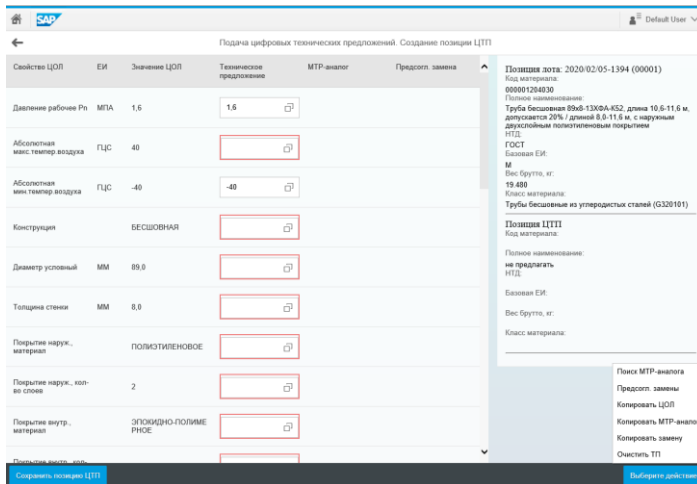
SAP

Default User

Подача цифровых технических предложений. Создание позиции ЦТП

| Свойство ЦОЛ | ЕИ | Значение ЦОЛ | Техническое предложение | МТР-аналог | Предсогл. замена |
|---|---|---|---|---|---|
| Давление рабочее Рп | МПА | 1,6 | 1,6 | | |
| Абсолютная макс.темпер.воздуха | ГЦС | 40 | | | |
| Абсолютная мин.темпер.воздуха | ГЦС | -40 | -40 | | |
| Конструкция | | БЕСШОВНАЯ | | | |
| Диаметр условный | ММ | 89,0 | | | |
| Толщина стенки | ММ | 8,0 | | | |
| Покрытие наруж., материал | | ПОЛИЭТИЛЕНОВОЕ | | | |
| Покрытие наруж., кол-во слоев | | 2 | | | |
| Покрытие внутр., материал | | ЭПОКИДНО-ПОЛИМЕРНОЕ | | | |
| Покрытие внутр., кол- | | | | | |

Позиция лота: 2020/02/05-1394 (00001)
Код материала:
000001204030
Полное наименование:
Труба бесшовная 89х8-13ХФА-К52, длина 10,6-11,6 м, допускается 20% / длиной 8,0-11,6 м, с наружным двухслойным полиэтиленовым покрытием
НТД:
ГОСТ
Базовая ЕИ:
М
Вес брутто, кг:
19.480
Класс материала:
Трубы бесшовные из углеродистых сталей (G320101)

Позиция ЦТП
Код материала:
Полное наименование:
не предлагать
НТД:
Базовая ЕИ:
Вес брутто, кг:
Класс материала:

Поиск МТР-аналога
Предсогл. замены
Копировать ЦОЛ
Копировать МТР-анало
Копировать замену
Очистить ТП

Сохранить позицию ЦТП
Выберите действие